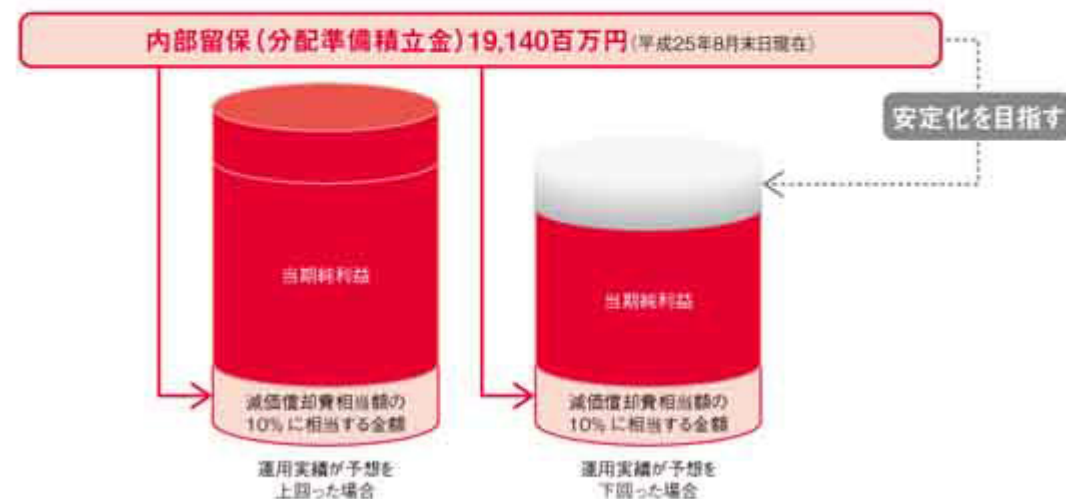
内部留保（分配準備積立金）19,140百万円（平成25年8月末日現在）

安定化を目指す

当期純利益

減価償却費相当額の10％に相当する金額

運用実績が予想を上回った場合

当期純利益

減価償却費相当額の10％に相当する金額

運用実績が予想を下回った場合